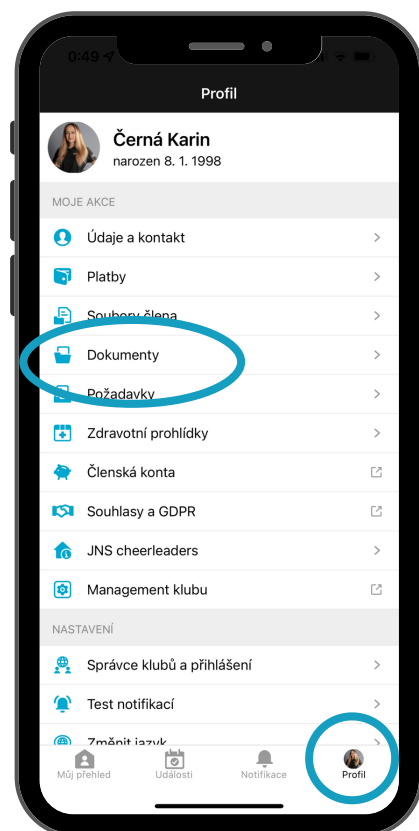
0:49

Profil

Černá Karin
narozen 8. 1. 1998

MOJE AKCE

Údaje a kontakt

Platby

Soubory člena

Dokumenty

Požadavky

Zdravotní prohlídky

Členská konta

Souhlasy a GDPR

JNS cheerleaders

Management klubu

NASTAVENÍ

Správce klubů a přihlášení

Test notifikací

Změnit jazyk

Můj přehled

Události

Notifikace

Profil